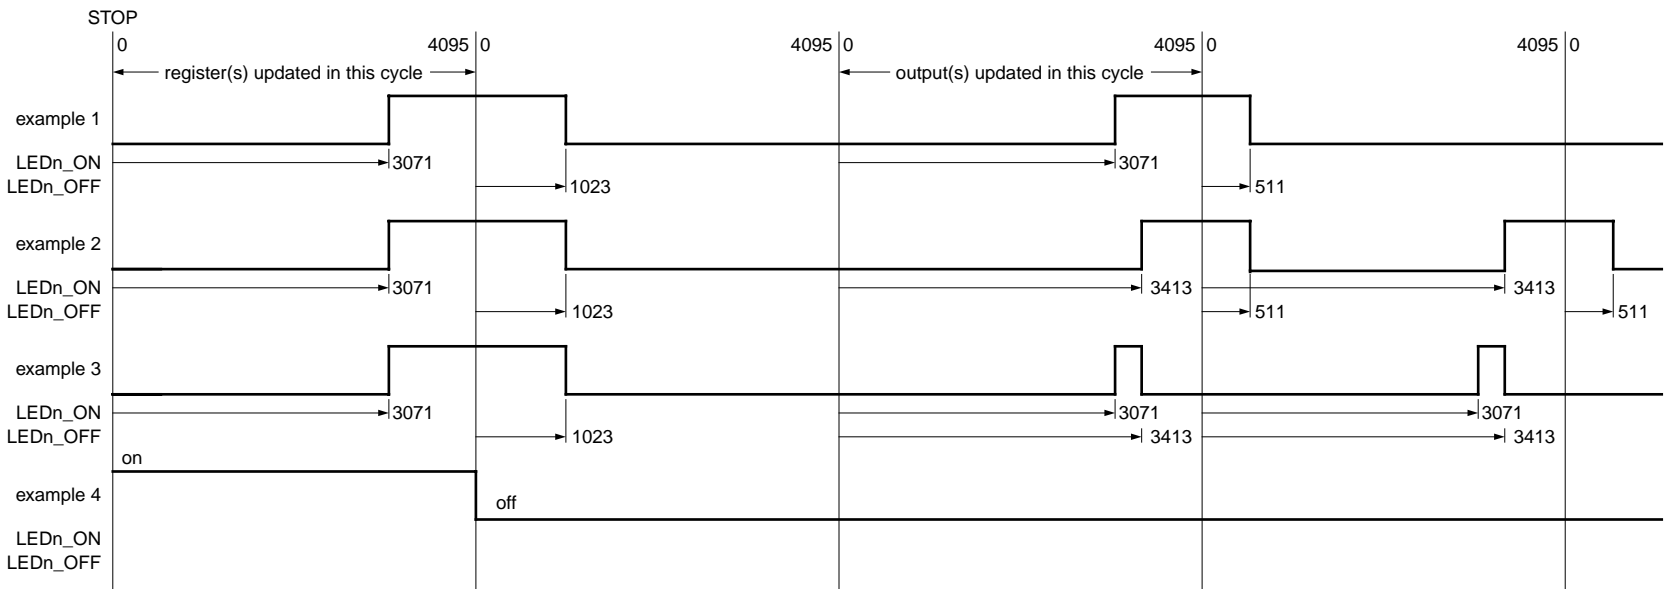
STOP

0

4095 0

4095 0

4095 0

4095 0

register(s) updated in this cycle

output(s) updated in this cycle

example 1

LEDn_ON

3071

3071

LEDn_OFF

1023

511

example 2

LEDn_ON

3071

3413

3413

LEDn_OFF

1023

511

511

example 3

LEDn_ON

3071

3071

3071

LEDn_OFF

1023

3413

3413

on

example 4

off

LEDn_ON

LEDn_OFF